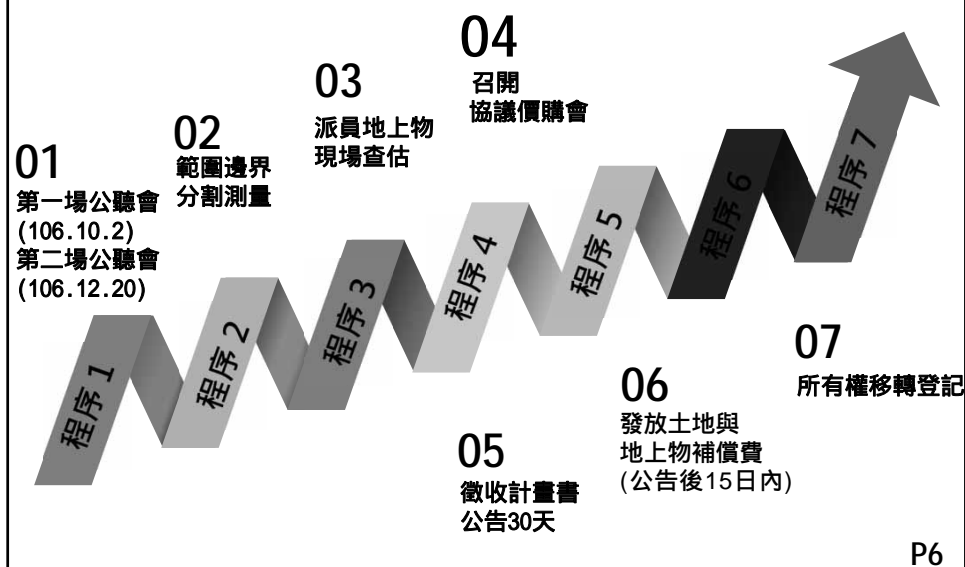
01
第一場公聽會
(106.10.2)
第二場公聽會
(106.12.20)

02
範圍邊界
分割測量

03
派員地上物
現場查估

04
召開
協議價購會

程序 1

程序 2

程序 3

程序 4

程序 5

程序 6

程序 7

05
徵收計畫書
公告30天

06
發放土地與
地上物補償費
(公告後15日內)

07
所有權移轉登記

P6